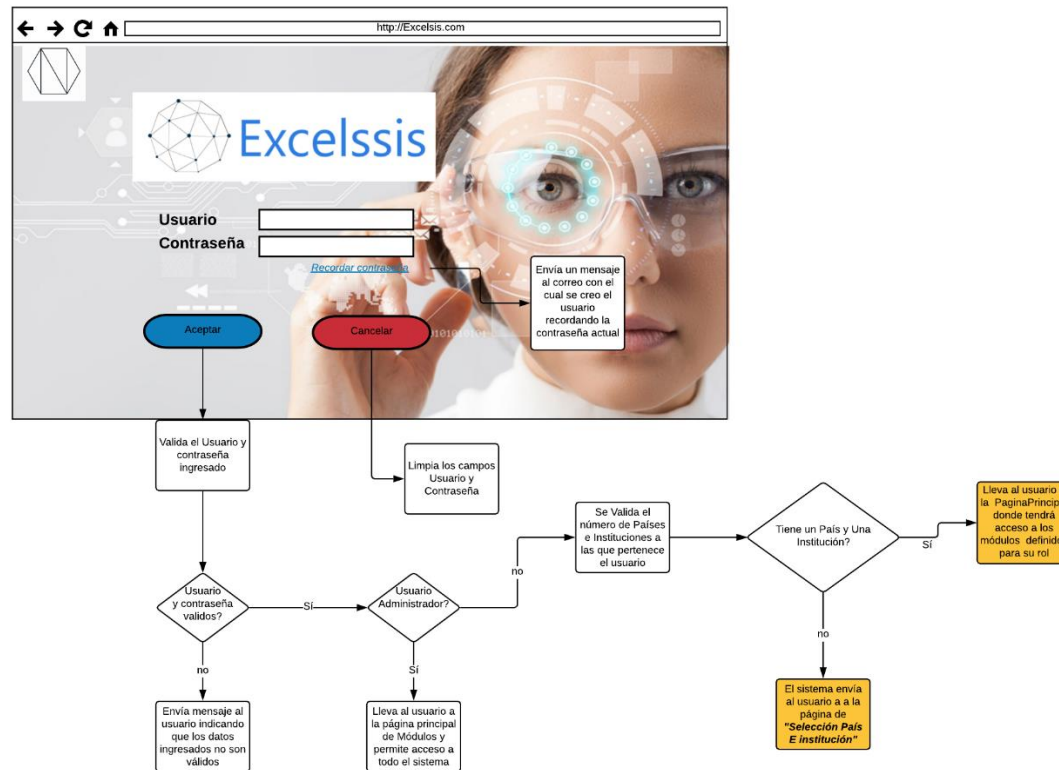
http://Excelsis.com

Excelssis

Usuario

Contraseña

Recordar contraseña

Envía un mensaje al correo con el cual se creo el usuario recordando la contraseña actual

Aceptar

Cancelar

Valida el Usuario y contraseña ingresado

Limpia los campos Usuario y Contraseña

Usuario y contraseña validos?

Sí

Usuario Administrador?

no

Se Valida el número de Países e Instituciones a las que pertenece el usuario

Tiene un País y Una Institución?

Sí

Lleva al usuario a la PaginaPrincip donde tendrá acceso a los módulos definido para su rol

no

Envía mensaje al usuario indicando que los datos ingresados no son válidos

Sí

Lleva al usuario a la página principal de Módulos y permite acceso a todo el sistema

no

El sistema envía al usuario a a la página de "Selección País E institución"